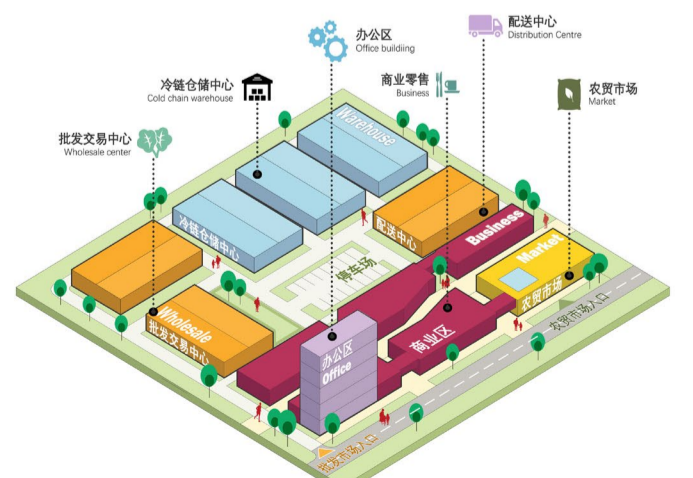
办公区
Office buildiing

配送中心
Distribution Centre

冷链仓储中心
Cold chain warehouse

商业零售
Business

农贸市场
Market

批发交易中心
Wholesale center

Warehouse

冷链仓储中心

配送中心

Business

Market

停车场

农贸市场

Wholesale
批发交易中心

办公区
Office

商业区

农贸市场入口

批发市场入口